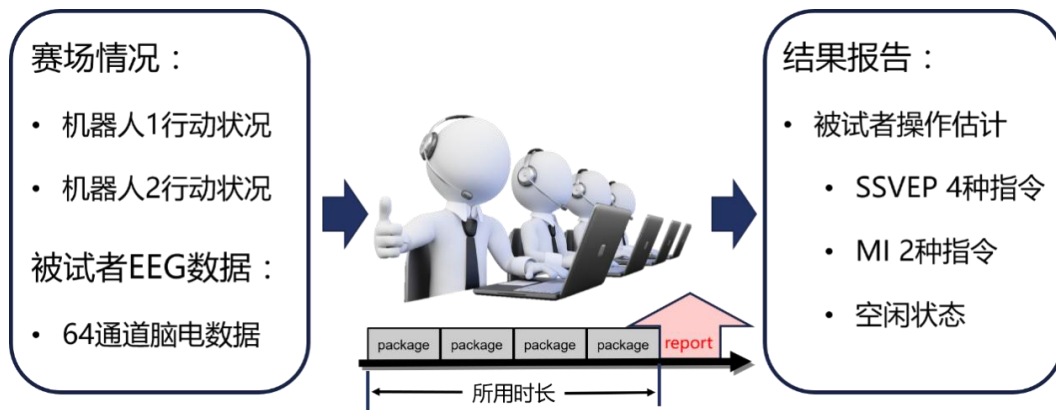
赛场情况：

• 机器人1行动状况

• 机器人2行动状况

被试者EEG数据：

• 64通道脑电数据

| package | package | package | package | report |
|---|---|---|---|---|

所用时长

结果报告：

• 被试者操作估计

• SSVEP 4种指令

• MI 2种指令

• 空闲状态